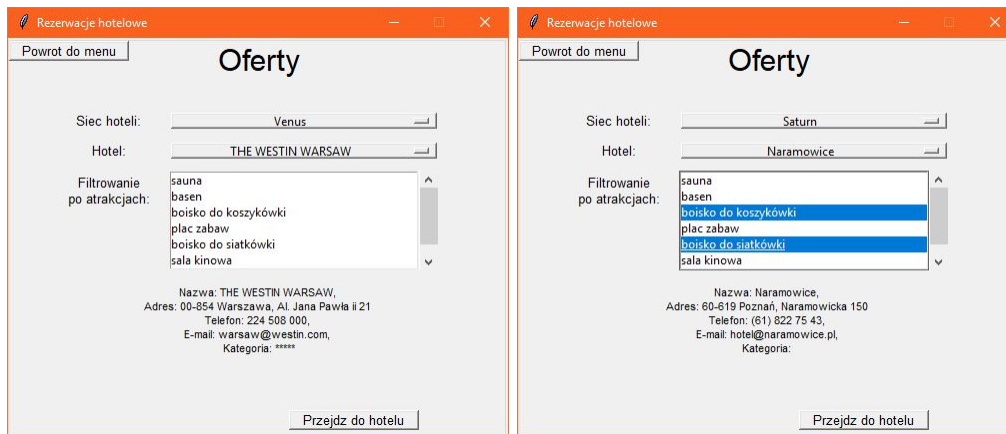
Rezerwacje hotelowe

Powrot do menu

Oferty

Siec hoteli: Venus

Hotel: THE WESTIN WARSAW

Filtrowanie po atrakcjach:
sauna
basen
boisko do koszykówki
plac zabaw
boisko do siatkówki
sala kinowa

Nazwa: THE WESTIN WARSAW,
Adres: 00-854 Warszawa, Al. Jana Pawła ii 21
Telefon: 224 508 000,
E-mail: warsaw@westin.com,
Kategoria: *****

Przejdz do hotelu

Rezerwacje hotelowe

Powrot do menu

Oferty

Siec hoteli: Saturn

Hotel: Naramowice

Filtrowanie po atrakcjach:
sauna
basen
boisko do koszykówki
plac zabaw
boisko do siatkówki
sala kinowa

Nazwa: Naramowice,
Adres: 60-619 Poznań, Naramowicka 150
Telefon: (61) 822 75 43,
E-mail: hotel@naramowice.pl,
Kategoria:

Przejdz do hotelu